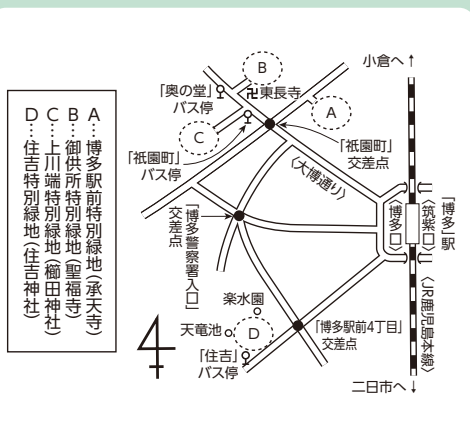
A…博多駅前特別緑地(承天寺)
B…御供所特別緑地(聖福寺)
C…上川端特別緑地(櫛田神社)
D…住吉特別緑地(住吉神社)

4

小倉へ↑

B

「奥の堂」バス停

東長寺

A

C

「祇園町」交差点

「祇園町」バス停

〈大博通り〉

「博多警察署入口」交差点

博多口

〈筑紫口〉

「博多」駅

〈JR鹿児島本線〉

楽水園

天竜池

D

「博多駅前4丁目」交差点

「住吉」バス停

二日市へ↓